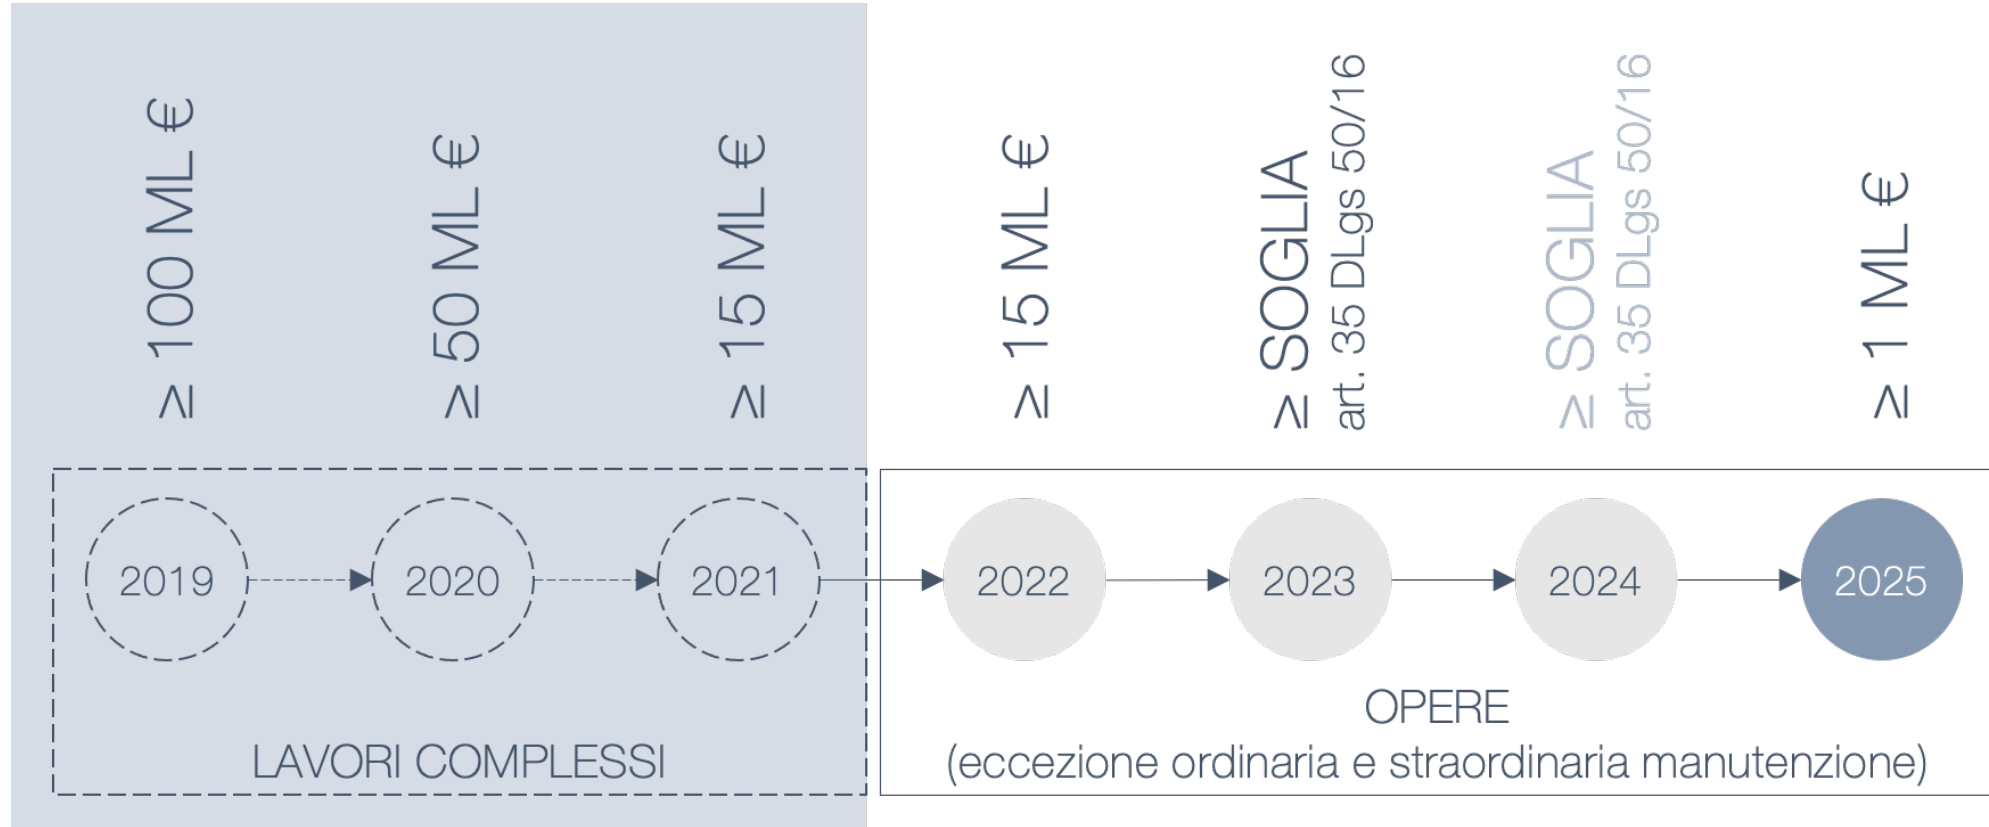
≥ 100 ML €

≥ 50 ML €

≥ 15 ML €

≥ 15 ML €

≥ SOGLIA
art. 35 DLgs 50/16

≥ SOGLIA
art. 35 DLgs 50/16

≥ 1 ML €

2019

2020

2021

2022

2023

2024

2025

LAVORI COMPLESSI

OPERE
(eccezione ordinaria e straordinaria manutenzione)